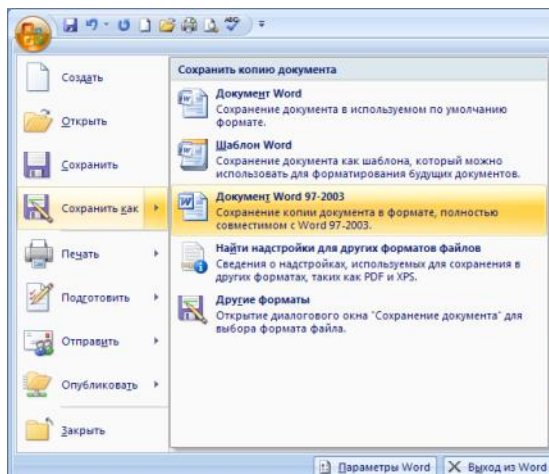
Создать

Открыть

Сохранить

Сохранить как

Печать

Подготовить

Отправить

Опубликовать

Закрыть

Сохранить копию документа

Документ Word
Сохранение документа в используемом по умолчанию формате.

Шаблон Word
Сохранение документа как шаблона, который можно использовать для форматирования будущих документов.

Документ Word 97-2003
Сохранение копии документа в формате, полностью совместимом с Word 97-2003.

Найти надстройки для других форматов файлов
Сведения о надстройках, используемых для сохранения в других форматах, таких как PDF и XPS.

Другие форматы
Открытие диалогового окна "Сохранение документа" для выбора формата файла.

Параметры Word
Выход из Word